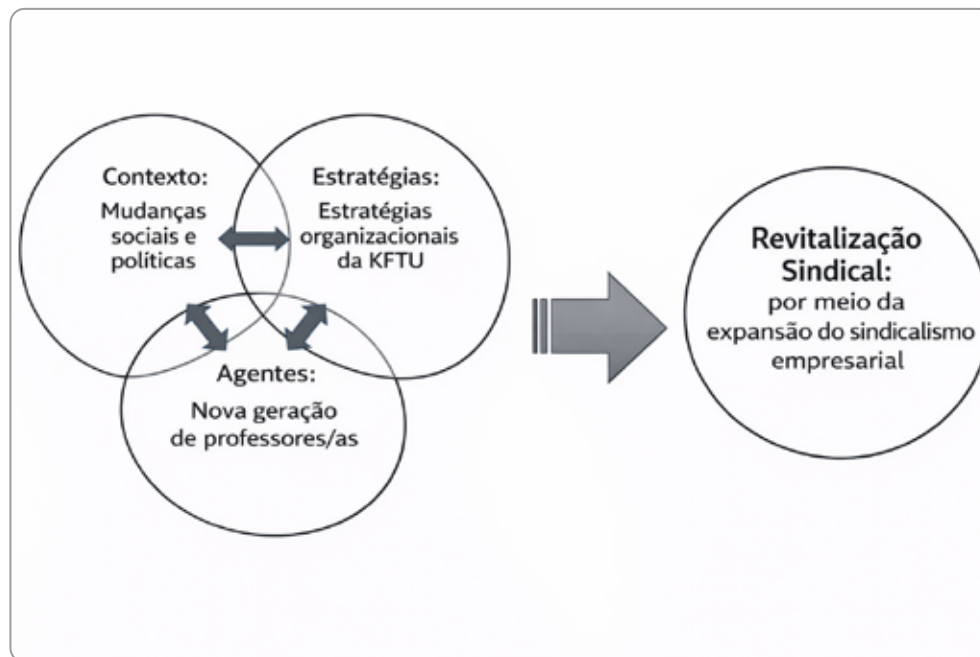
Contexto:
Mudanças sociais e políticas

Estratégias:
Estratégias organizacionais da KFTU

Agentes:
Nova geração de professores/as

Revitalização Sindical:
por meio da expansão do sindicalismo empresarial